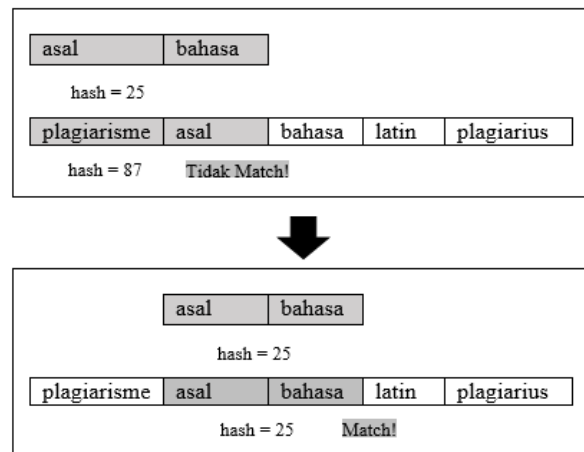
| asal | bahasa |
|---|---|

hash = 25

| plagiarisme | asal | bahasa | latin | plagiarius |
|---|---|---|---|---|

hash = 87 Tidak Match!

| asal | bahasa |
|---|---|

hash = 25

| plagiarisme | asal | bahasa | latin | plagiarius |
|---|---|---|---|---|

hash = 25 Match!